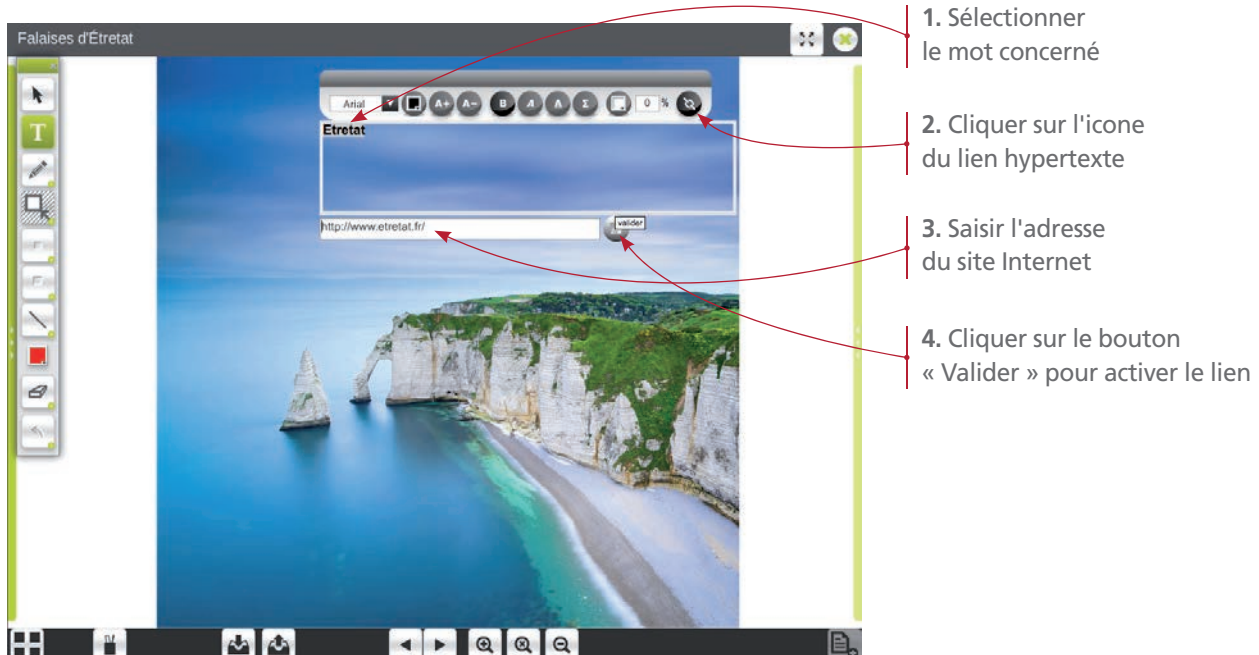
Falaises d'Étretat

Arial

A+ A− B A A Σ 0 %

Etretat

http://www.etretat.fr/

valider

1. Sélectionner le mot concerné

2. Cliquer sur l'icone du lien hypertexte

3. Saisir l'adresse du site Internet

4. Cliquer sur le bouton « Valider » pour activer le lien